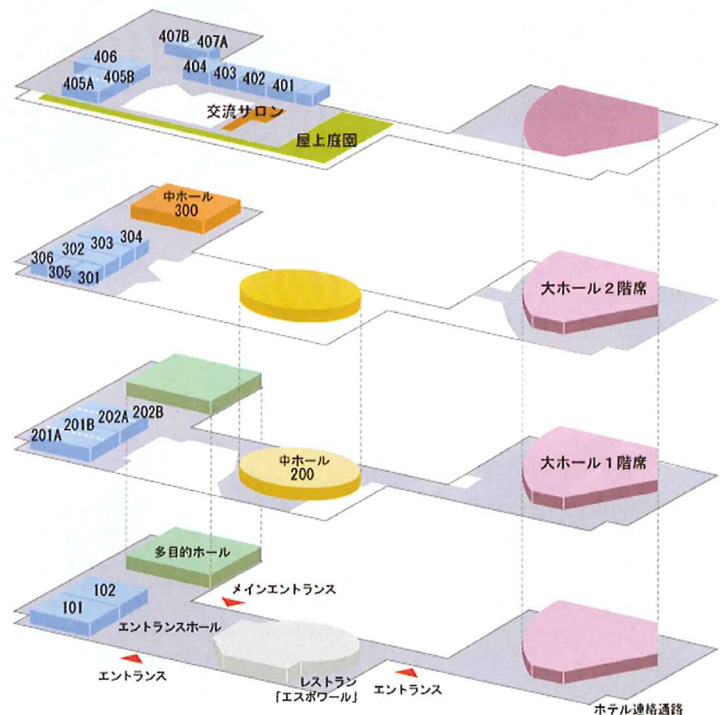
407B 407A
406
405A 405B
404 403 402 401
交流サロン
屋上庭園

中ホール
300
306 302 303 304
305 301
大ホール２階席

201A 201B 202A 202B
中ホール
200
大ホール１階席

多目的ホール
メインエントランス
101 102
エントランスホール
エントランス
レストラン
「エスポワール」
エントランス
ホテル連絡通路